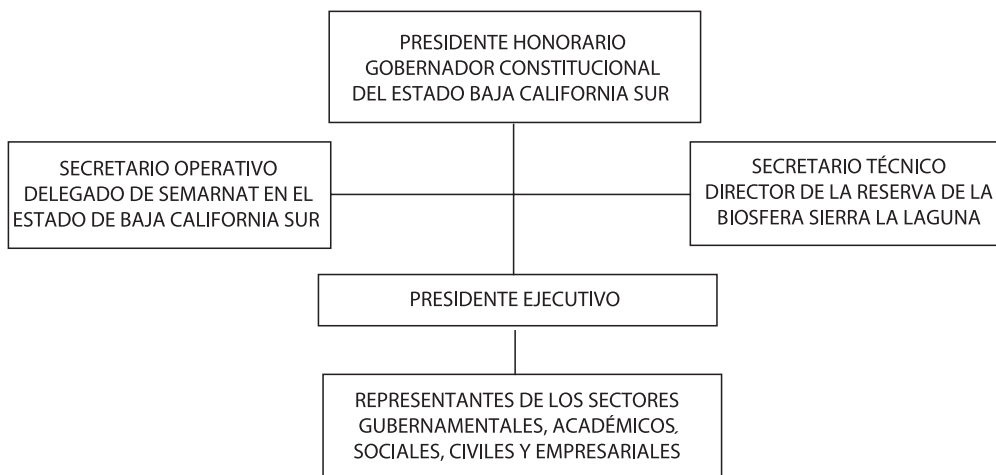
PRESIDENTE HONORARIO
GOBERNADOR CONSTITUCIONAL
DEL ESTADO BAJA CALIFORNIA SUR

SECRETARIO OPERATIVO
DELEGADO DE SEMARNAT EN EL
ESTADO DE BAJA CALIFORNIA SUR

SECRETARIO TÉCNICO
DIRECTOR DE LA RESERVA DE LA
BIOSFERA SIERRA LA LAGUNA

PRESIDENTE EJECUTIVO

REPRESENTANTES DE LOS SECTORES
GUBERNAMENTALES, ACADÉMICOS,
SOCIALES, CIVILES Y EMPRESARIALES